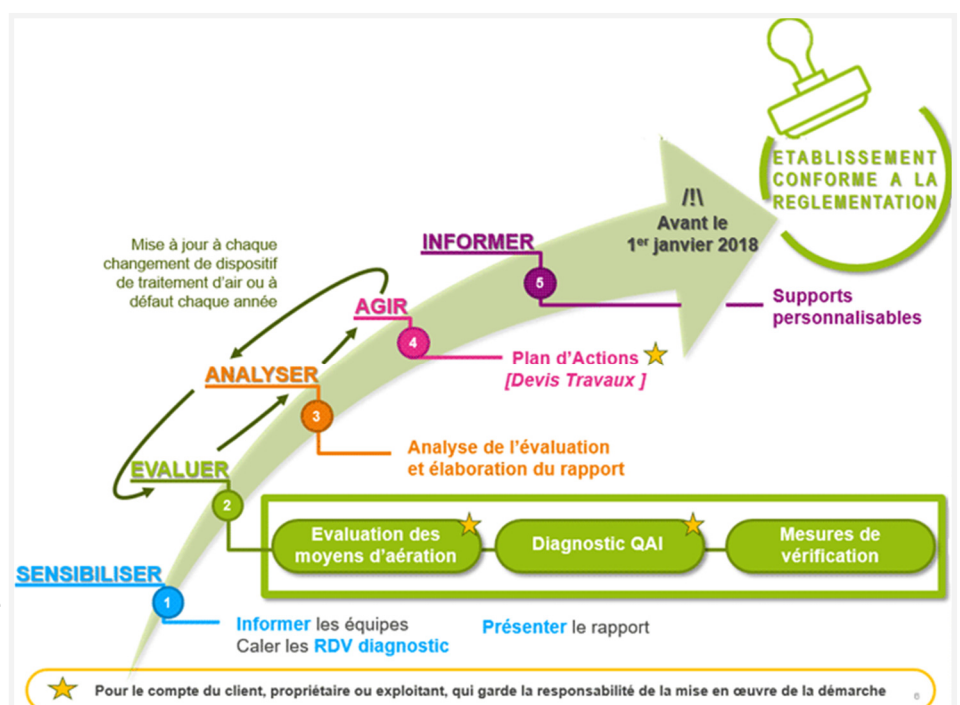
ETABLISSEMENT CONFORME A LA REGLEMENTATION

/!\
Avant le
1$^{er}$ janvier 2018

Mise à jour à chaque changement de dispositif de traitement d'air ou à défaut chaque année

INFORMER
5
Supports personnalisables

AGIR
4
Plan d'Actions
[Devis Travaux ]

ANALYSER
3
Analyse de l'évaluation et élaboration du rapport

EVALUER
2
Evaluation des moyens d'aération
Diagnostic QAI
Mesures de vérification

SENSIBILISER
1
Informer les équipes
Caler les RDV diagnostic

Présenter le rapport

Pour le compte du client, propriétaire ou exploitant, qui garde la responsabilité de la mise en œuvre de la démarche

6